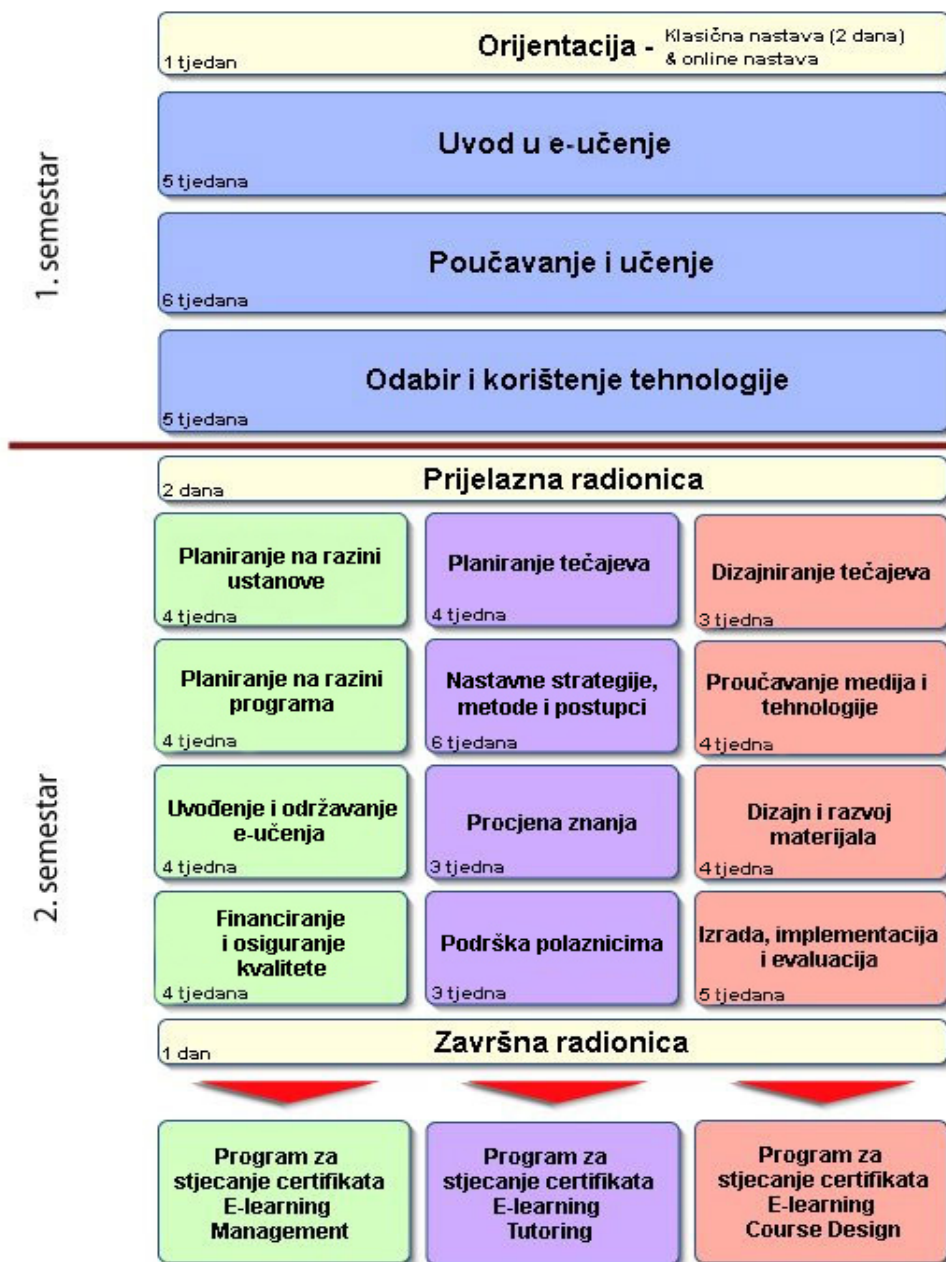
1. semestar

Orijentacija - Klasična nastava (2 dana) & online nastava
1 tjedan

Uvod u e-učenje
5 tjedana

Poučavanje i učenje
6 tjedana

Odabir i korištenje tehnologije
5 tjedana

2. semestar

Prijelazna radionica
2 dana

Planiranje na razini ustanove
4 tjedna

Planiranje tečajeva
4 tjedna

Dizajniranje tečajeva
3 tjedna

Planiranje na razini programa
4 tjedna

Nastavne strategije, metode i postupci
6 tjedana

Proučavanje medija i tehnologije
4 tjedna

Uvođenje i održavanje e-učenja
4 tjedna

Procjena znanja
3 tjedna

Dizajn i razvoj materijala
4 tjedna

Financiranje i osiguranje kvalitete
4 tjedana

Podrška polaznicima
3 tjedna

Izrada, implementacija i evaluacija
5 tjedana

Završna radionica
1 dan

Program za stjecanje certifikata E-learning Management

Program za stjecanje certifikata E-learning Tutoring

Program za stjecanje certifikata E-learning Course Design